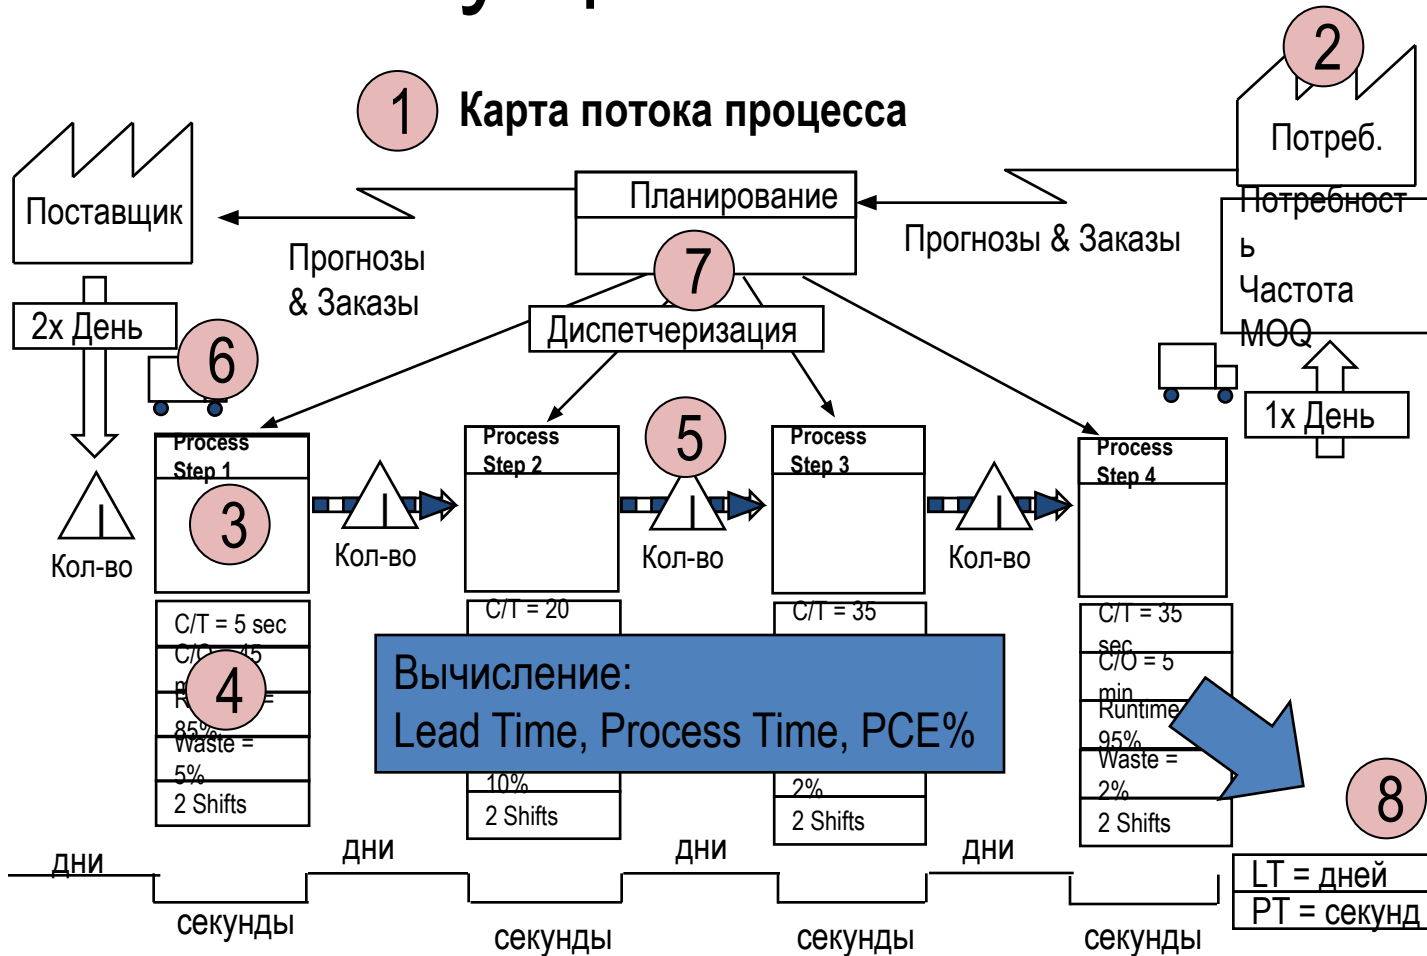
1 Карта потока процесса

2 Потреб.

Поставщик

Планирование

Прогнозы & Заказы

Прогнозы & Заказы

Потребность
Частота
MOQ

7

Диспетчеризация

2x День

6

1x День

Process Step 1

Process Step 2

Process Step 3

Process Step 4

5

3

Кол-во

Кол-во

Кол-во

Кол-во

C/T = 5 sec
C/O = 45
R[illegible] =
85%
Waste =
5%
2 Shifts

4

C/T = 20

10%
2 Shifts

C/T = 35

2%
2 Shifts

C/T = 35 sec
C/O = 5 min
Runtime
95%
Waste =
2%
2 Shifts

Вычисление:
Lead Time, Process Time, PCE%

8

дни

дни

дни

дни

секунды

секунды

секунды

секунды

LT = дней
PT = секунд